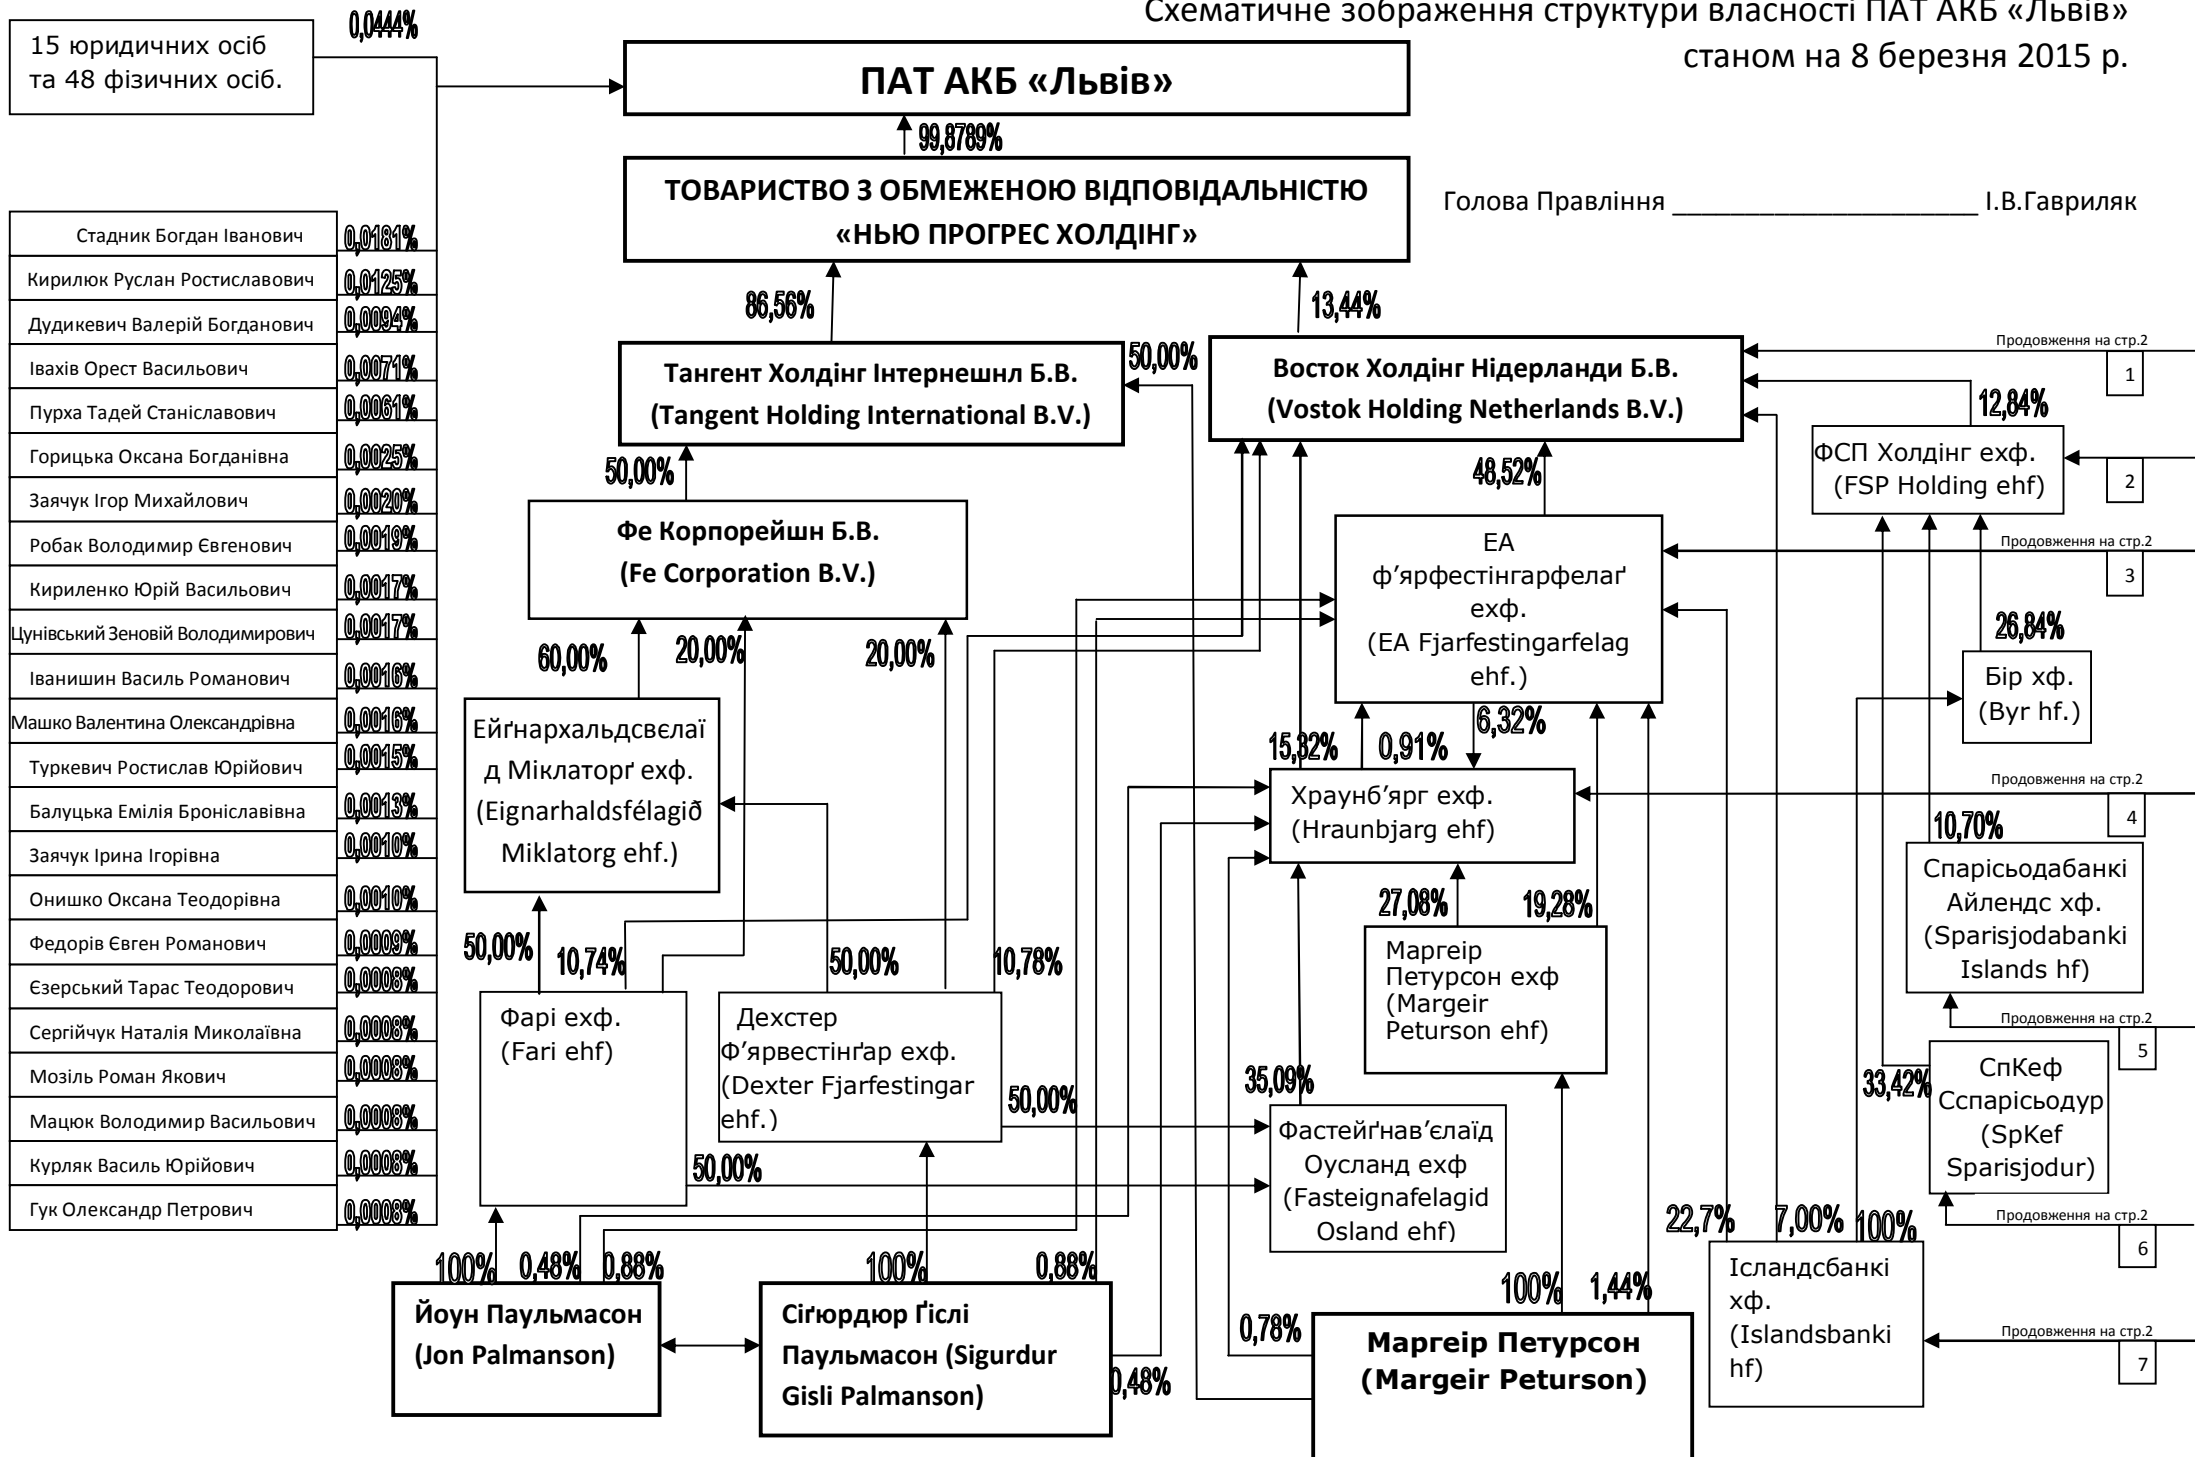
Схематичне зображення структури власності ПАТ АКБ «Львів»
станом на 8 березня 2015 р.

15 юридичних осіб та 48 фізичних осіб.

0,0444%

ПАТ АКБ «Львів»

99,8789%

ТОВАРИСТВО З ОБМЕЖЕНОЮ ВІДПОВІДАЛЬНІСТЮ «НЬЮ ПРОГРЕС ХОЛДІНГ»

Голова Правління ____________________ І.В.Гавриляк

| Стадник Богдан Іванович | 0,0181% |
|---|---|
| Кирилюк Руслан Ростиславович | 0,0125% |
| Дудикевич Валерій Богданович | 0,0094% |
| Івахів Орест Васильович | 0,0071% |
| Пурха Тадей Станіславович | 0,0061% |
| Горицька Оксана Богданівна | 0,0025% |
| Заячук Ігор Михайлович | 0,0020% |
| Робак Володимир Євгенович | 0,0019% |
| Кириленко Юрій Васильович | 0,0017% |
| Цунівський Зеновій Володимирович | 0,0017% |
| Іванишин Василь Романович | 0,0016% |
| Машко Валентина Олександрівна | 0,0016% |
| Туркевич Ростислав Юрійович | 0,0015% |
| Балуцька Емілія Броніславівна | 0,0013% |
| Заячук Ірина Ігорівна | 0,0010% |
| Онишко Оксана Теодорівна | 0,0010% |
| Федорів Євген Романович | 0,0009% |
| Єзерський Тарас Теодорович | 0,0008% |
| Сергійчук Наталія Миколаївна | 0,0008% |
| Мозіль Роман Якович | 0,0008% |
| Мацюк Володимир Васильович | 0,0008% |
| Курляк Василь Юрійович | 0,0008% |
| Гук Олександр Петрович | 0,0008% |

86,56%

13,44%

50,00%

Тангент Холдінг Інтернешнл Б.В. (Tangent Holding International B.V.)

Восток Холдінг Нідерланди Б.В. (Vostok Holding Netherlands B.V.)

Продовження на стр.2
1

12,84%

ФСП Холдінг ехф. (FSP Holding ehf)

2

50,00%

48,52%

Фе Корпорейшн Б.В. (Fe Corporation B.V.)

EA ф'ярфестінгарфелаґ ехф. (EA Fjarfestingarfelag ehf.)

Продовження на стр.2
3

26,84%

Бір хф. (Byr hf.)

60,00%

20,00%

20,00%

Ейґнархальдсвєлаїд Міклаторґ ехф. (Eignarhaldsfélagið Miklatorg ehf.)

15,32%

0,91%

6,32%

Храунб'ярг ехф. (Hraunbjarg ehf)

Продовження на стр.2
4

10,70%

Спарісьодабанкі Айлендс хф. (Sparisjodabanki Islands hf)

50,00%

10,74%

50,00%

10,78%

27,08%

19,28%

Маргеір Петурсон ехф (Margeir Peturson ehf)

Фарі ехф. (Fari ehf)

Дехстер Ф'ярвестінґар ехф. (Dexter Fjarfestingar ehf.)

Продовження на стр.2
5

35,09%

33,42%

СпКеф Сспарісьодур (SpKef Sparisjodur)

50,00%

Фастейґнав'єлаїд Оусланд ехф (Fasteignafelagid Osland ehf)

50,00%

Продовження на стр.2
6

22,7%

7,00%

100%

100%

0,48%

0,88%

100%

0,88%

100%

1,44%

Ісландсбанкі хф. (Islandsbanki hf)

Йоун Паульмасон (Jon Palmanson)

Сіґюрдюр Ґіслі Паульмасон (Sigurdur Gisli Palmanson)

0,78%

Маргеір Петурсон (Margeir Peturson)

Продовження на стр.2
7

0,48%